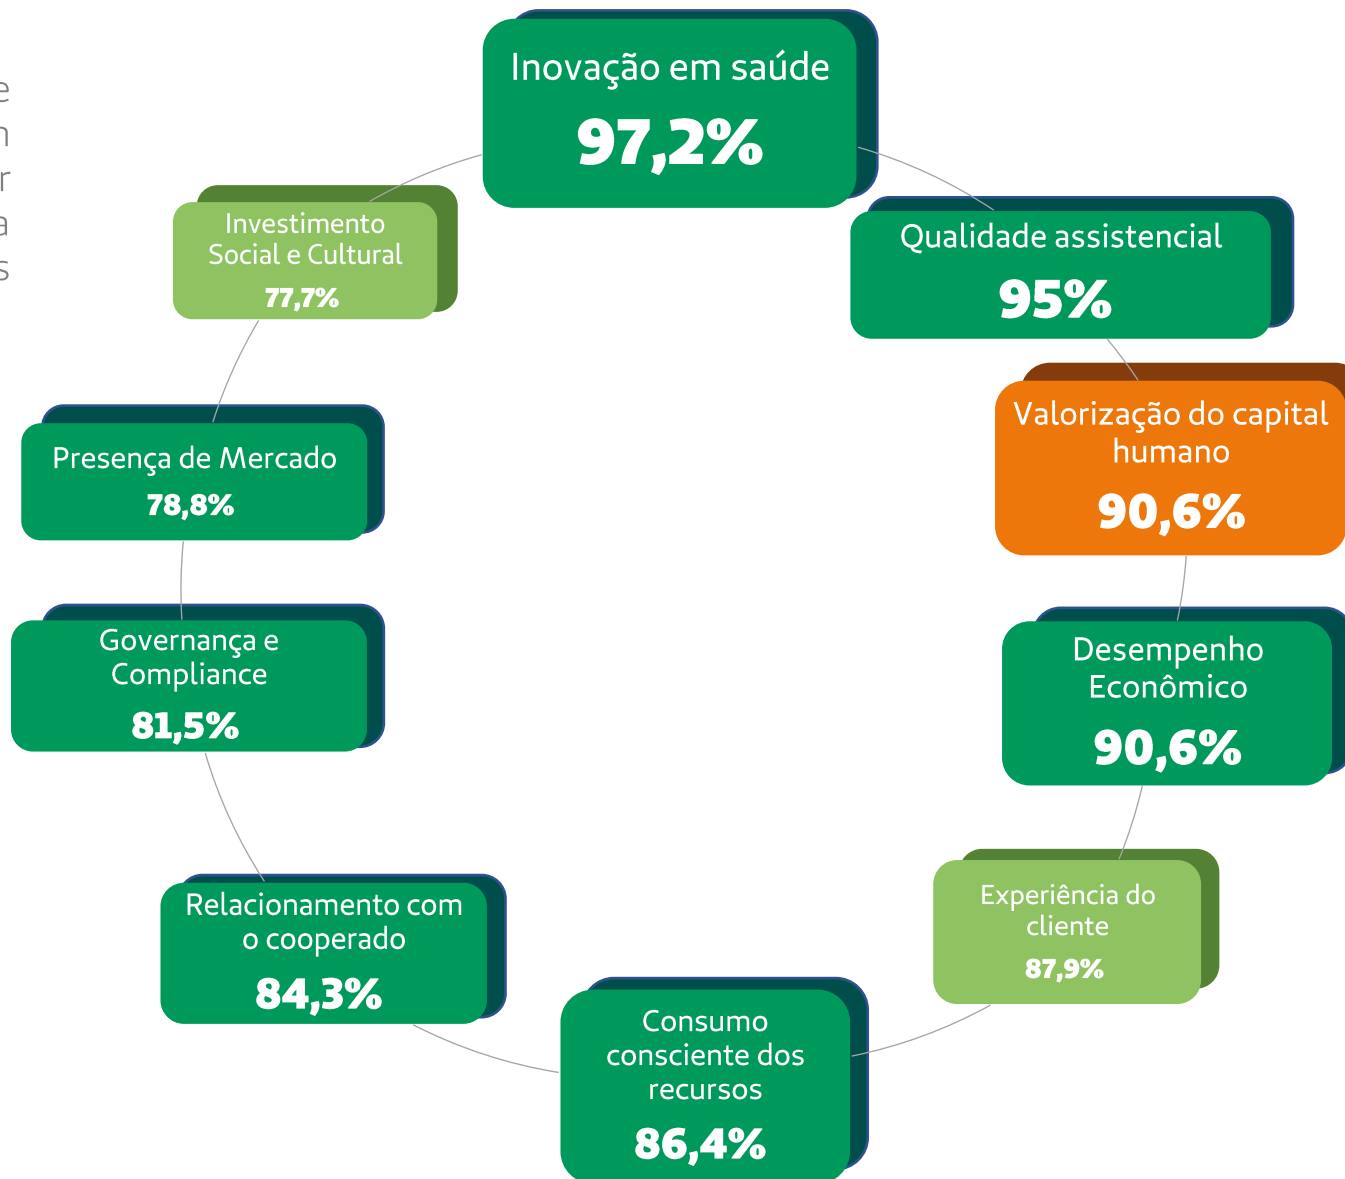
e
n
r
a
s

Inovação em saúde
97,2%

Qualidade assistencial
95%

Valorização do capital humano
90,6%

Desempenho Econômico
90,6%

Experiência do cliente
87,9%

Consumo consciente dos recursos
86,4%

Relacionamento com o cooperado
84,3%

Governança e Compliance
81,5%

Presença de Mercado
78,8%

Investimento Social e Cultural
77,7%